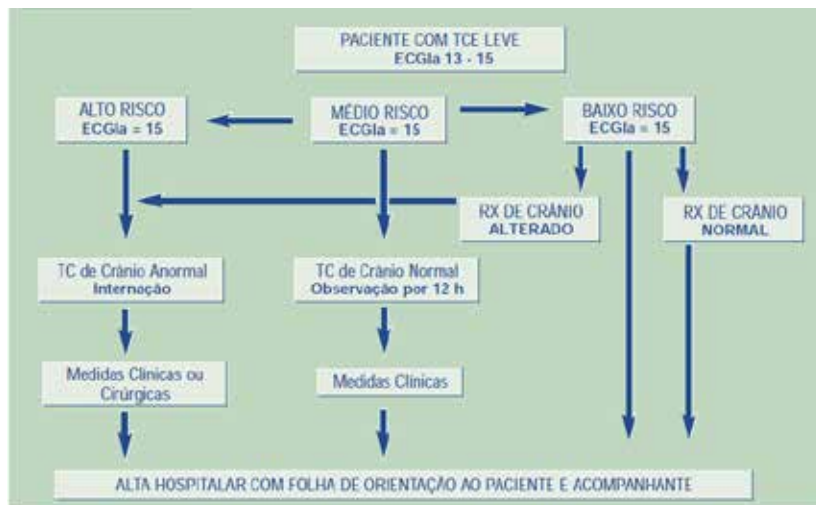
PACIENTE COM TCE LEVE
ECGla 13 - 15

ALTO RISCO
ECGla = 15

MÉDIO RISCO
ECGla = 15

BAIXO RISCO
ECGla = 15

RX DE CRÂNIO
ALTERADO

RX DE CRÂNIO
NORMAL

TC de Crânio Anormal
Internação

TC de Crânio Normal
Observação por 12 h

Medidas Clínicas ou Cirúrgicas

Medidas Clínicas

ALTA HOSPITALAR COM FOLHA DE ORIENTAÇÃO AO PACIENTE E ACOMPANHANTE